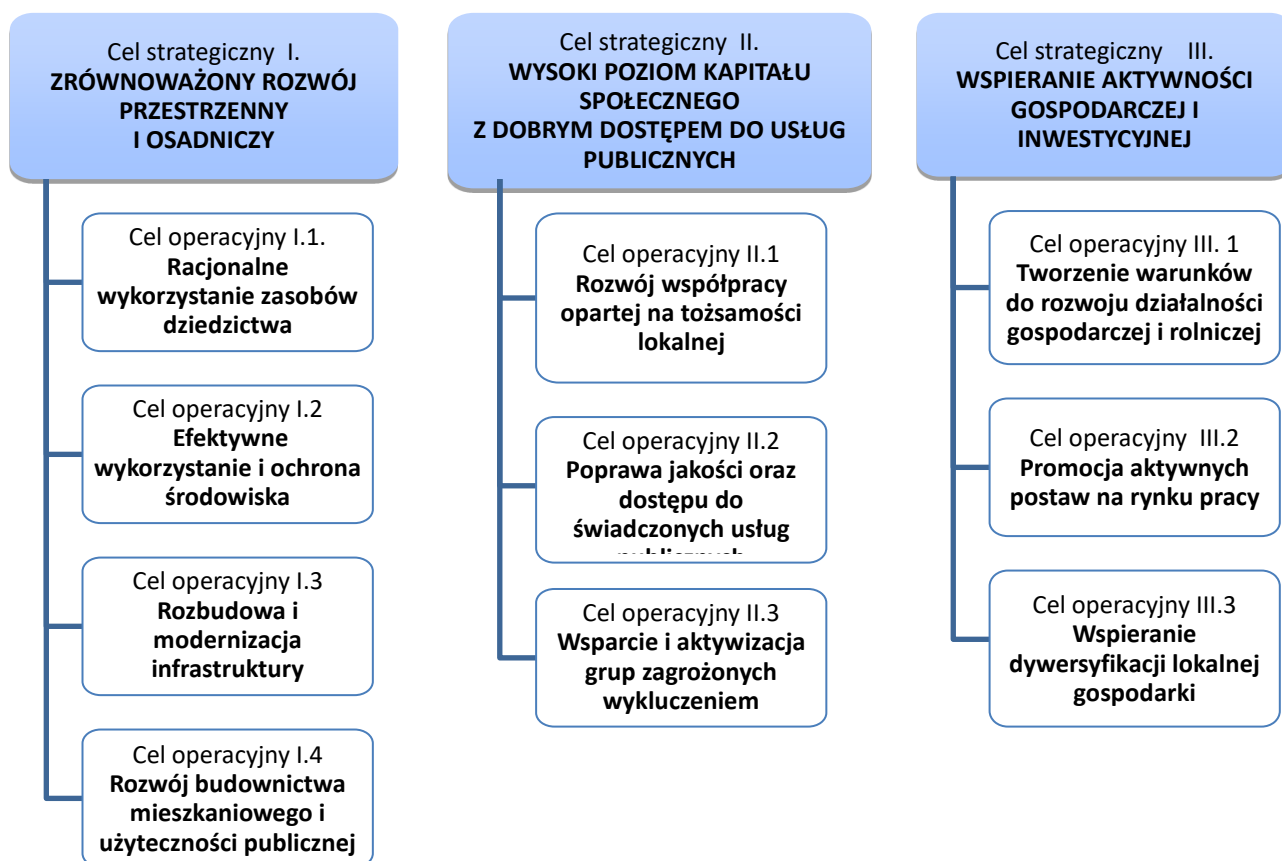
Cel strategiczny I.
**ZRÓWNOWAŻONY ROZWÓJ PRZESTRZENNY I OSADNICZY**

Cel operacyjny I.1.
**Racjonalne wykorzystanie zasobów dziedzictwa**

Cel operacyjny I.2
**Efektywne wykorzystanie i ochrona środowiska**

Cel operacyjny I.3
**Rozbudowa i modernizacja infrastruktury**

Cel operacyjny I.4
**Rozwój budownictwa mieszkaniowego i użyteczności publicznej**

Cel strategiczny II.
**WYSOKI POZIOM KAPITAŁU SPOŁECZNEGO Z DOBRYM DOSTĘPEM DO USŁUG PUBLICZNYCH**

Cel operacyjny II.1
**Rozwój współpracy opartej na tożsamości lokalnej**

Cel operacyjny II.2
**Poprawa jakości oraz dostępu do świadczonych usług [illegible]**

Cel operacyjny II.3
**Wsparcie i aktywizacja grup zagrożonych wykluczeniem**

Cel strategiczny III.
**WSPIERANIE AKTYWNOŚCI GOSPODARCZEJ I INWESTYCYJNEJ**

Cel operacyjny III. 1
**Tworzenie warunków do rozwoju działalności gospodarczej i rolniczej**

Cel operacyjny III.2
**Promocja aktywnych postaw na rynku pracy**

Cel operacyjny III.3
**Wspieranie dywersyfikacji lokalnej gospodarki**